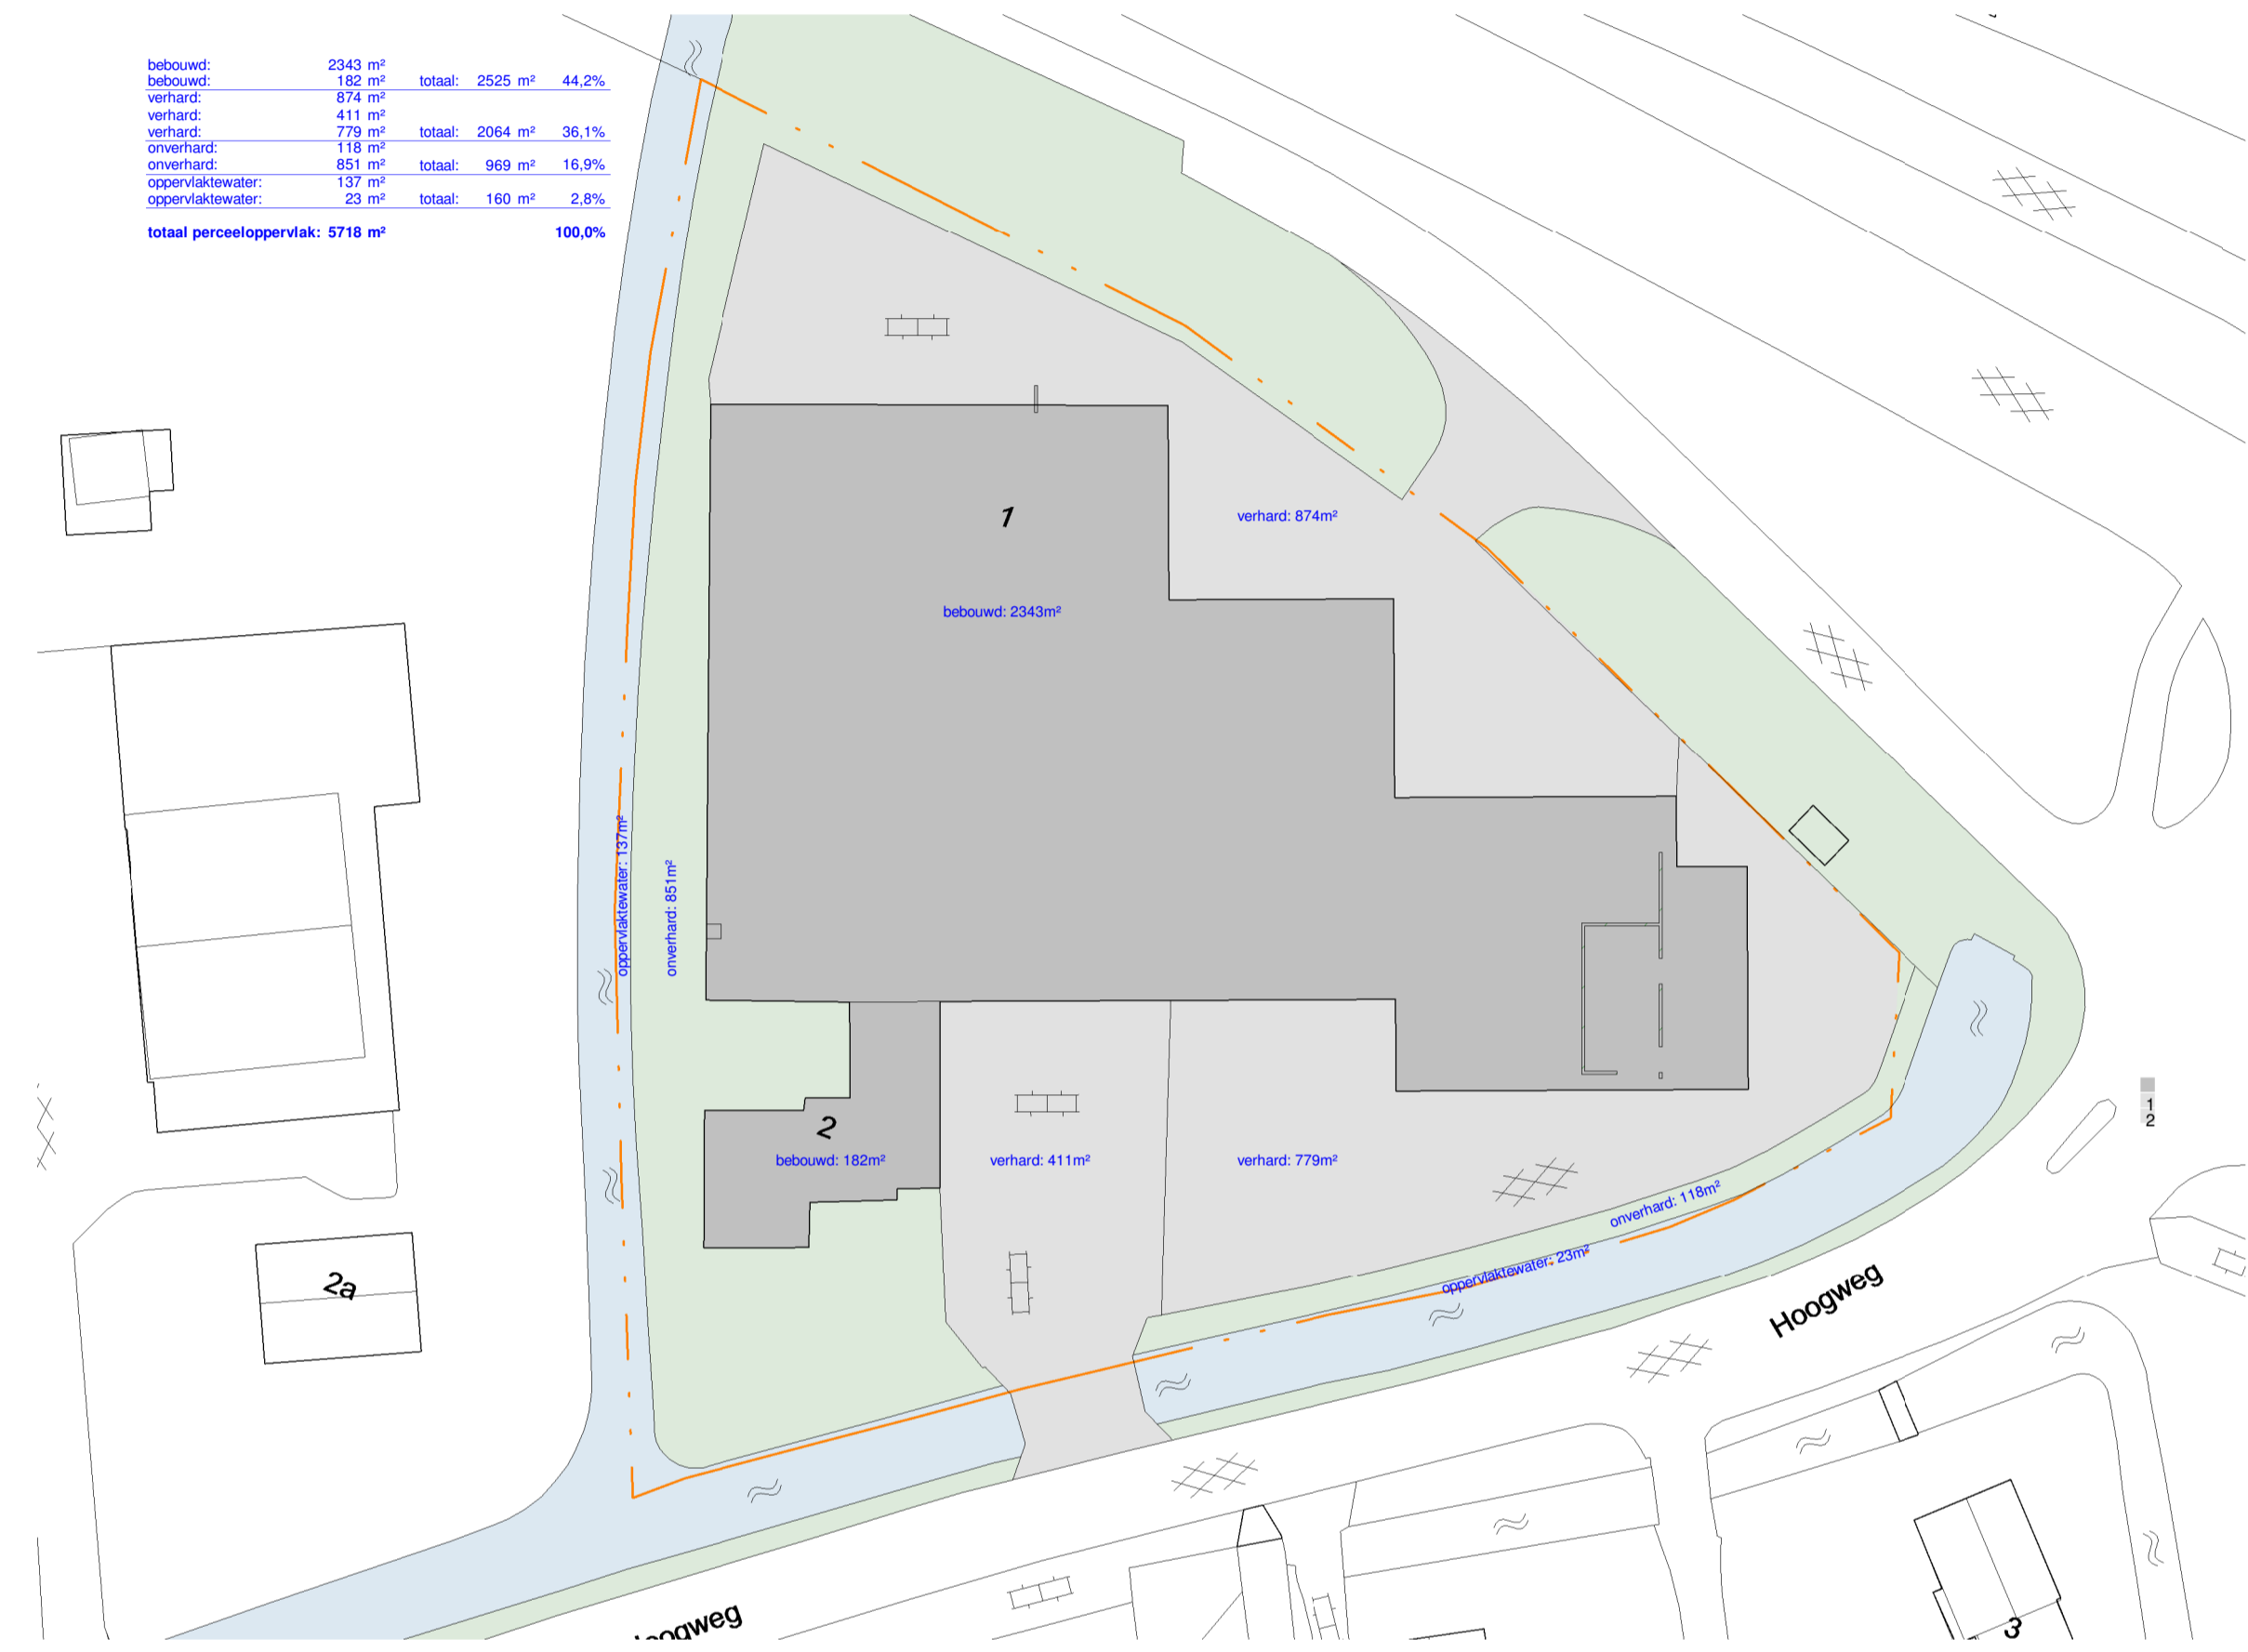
| | | | | |
|---|---|---|---|---|
| bebouwd: | 2343 m² | | | |
| bebouwd: | 182 m² | totaal: | 2525 m² | 44,2% |
| verhard: | 874 m² | | | |
| verhard: | 411 m² | | | |
| verhard: | 779 m² | totaal: | 2064 m² | 36,1% |
| onverhard: | 118 m² | | | |
| onverhard: | 851 m² | totaal: | 969 m² | 16,9% |
| oppervlaktewater: | 137 m² | | | |
| oppervlaktewater: | 23 m² | totaal: | 160 m² | 2,8% |

**totaal perceeloppervlak: 5718 m²** **100,0%**

1

verhard: 874m²

bebouwd: 2343m²

oppervlaktewater: 137m²

onverhard: 851m²

2

bebouwd: 182m²

verhard: 411m²

verhard: 779m²

onverhard: 118m²

oppervlaktewater: 23m²

2a

Hoogweg

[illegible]oogweg

3

1
2